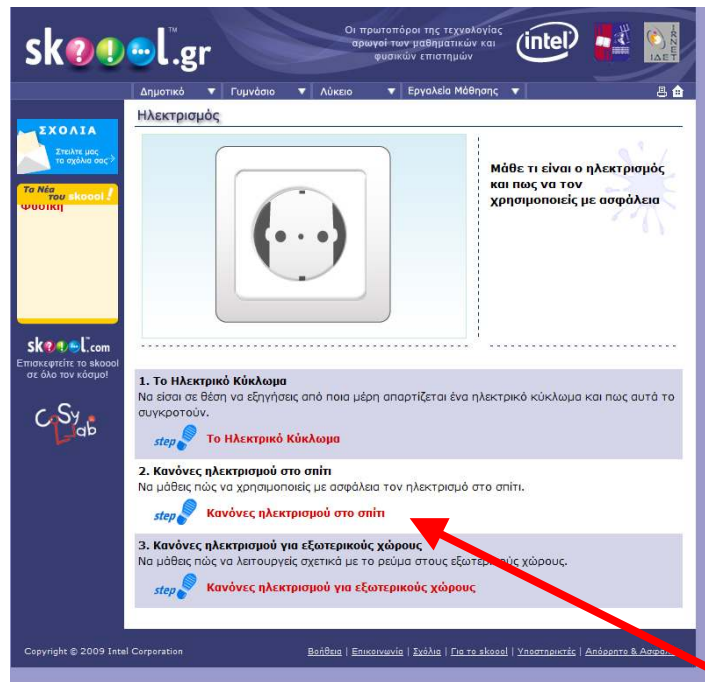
skoool.gr™

Οι πρωτοπόροι της τεχνολογίας αρωγοί των μαθηματικών και φυσικών επιστημών

intel

ΙΑΝΕΤ ΙΔΕΤ

Δημοτικό ▼ Γυμνάσιο ▼ Λύκειο ▼ Εργαλεία Μάθησης ▼

ΣΧΟΛΙΑ
Στείλτε μας τα σχόλια σας

Τα Νέα του skoool!
Φυσική

skoool.com
Επισκεφτείτε το skoool σε όλο τον κόσμο!

CoSy Lab

Ηλεκτρισμός

Μάθε τι είναι ο ηλεκτρισμός και πως να τον χρησιμοποιείς με ασφάλεια

1. Το Ηλεκτρικό Κύκλωμα
Να είσαι σε θέση να εξηγήσεις από ποια μέρη απαρτίζεται ένα ηλεκτρικό κύκλωμα και πως αυτά το συγκροτούν.

step Το Ηλεκτρικό Κύκλωμα

2. Κανόνες ηλεκτρισμού στο σπίτι
Να μάθεις πώς να χρησιμοποιείς με ασφάλεια τον ηλεκτρισμό στο σπίτι.

step Κανόνες ηλεκτρισμού στο σπίτι

3. Κανόνες ηλεκτρισμού για εξωτερικούς χώρους
Να μάθεις πώς να λειτουργείς σχετικά με το ρεύμα στους εξωτερ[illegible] χώρους.

step Κανόνες ηλεκτρισμού για εξωτερικούς χώρους

Copyright © 2009 Intel Corporation

Βοήθεια | Επικοινωνία | Σχόλια | Για το skoool | Υποστηρικτές | Απόρρητο & Ασφάλ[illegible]